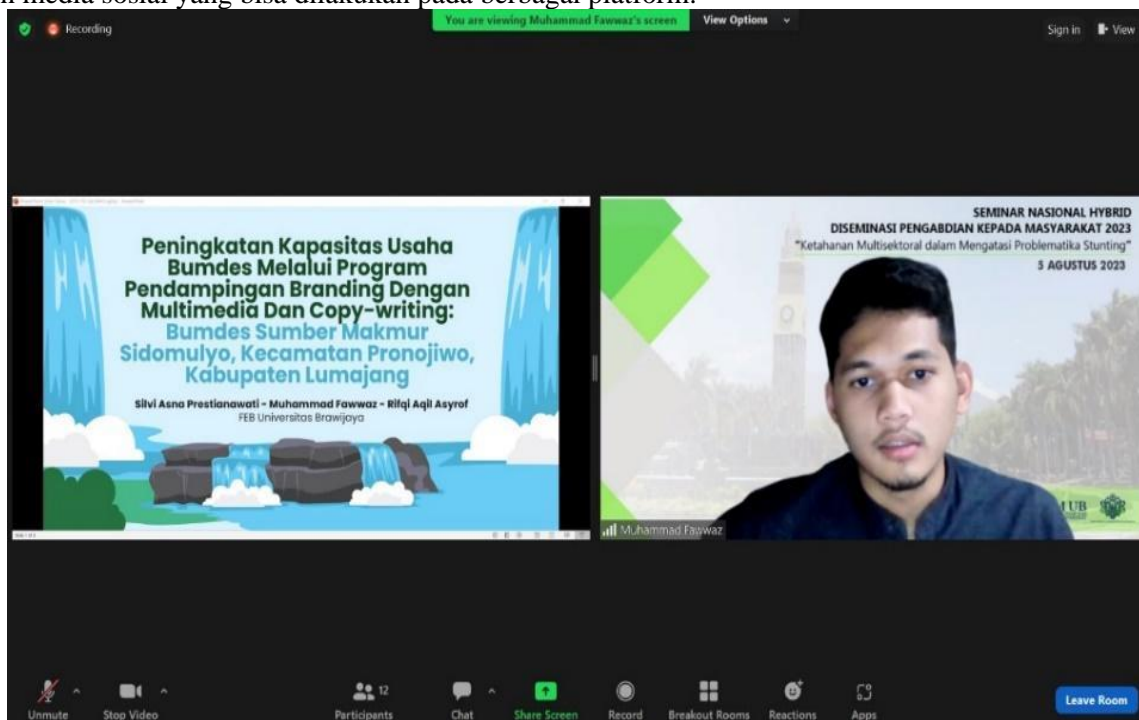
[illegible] media sosial yang bisa dilakukan pada berbagai platform.

Recording

You are viewing Muhammad Fawwaz's screen

View Options

Sign in

View

Peningkatan Kapasitas Usaha Bumdes Melalui Program Pendampingan Branding Dengan Multimedia Dan Copy-writing: Bumdes Sumber Makmur Sidomulyo, Kecamatan Pronojiwo, Kabupaten Lumajang

Silvi Asna Prestianawati - Muhammad Fawwaz - Rifqi Aqil Asyrof
FEB Universitas Brawijaya

SEMINAR NASIONAL HYBRID
DISEMINASI PENGABDIAN KEPADA MASYARAKAT 2023
"Ketahanan Multisektoral dalam Mengatasi Problematika Stunting"
5 AGUSTUS 2023

UB

Muhammad Fawwaz

Unmute

Stop Video

12
Participants

Chat

Share Screen

Record

Breakout Rooms

Reactions

Apps

Leave Room